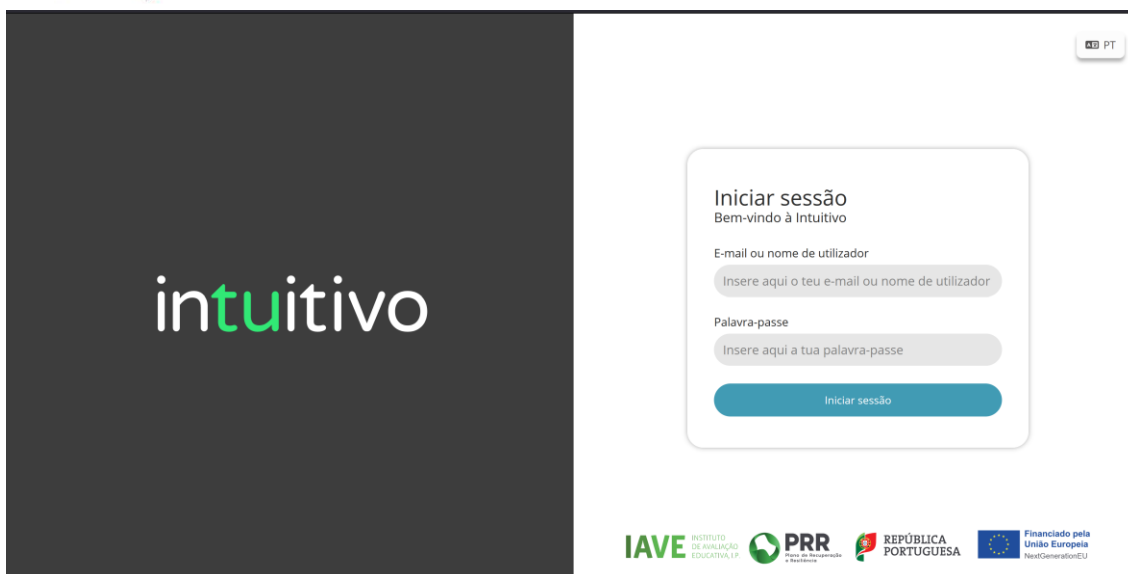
intuitivo

PT

Iniciar sessão
Bem-vindo à Intuitivo

E-mail ou nome de utilizador
Insere aqui o teu e-mail ou nome de utilizador

Palavra-passe
Insere aqui a tua palavra-passe

Iniciar sessão

IAVE INSTITUTO DE AVALIAÇÃO EDUCATIVA, I.P.

PRR Plano de Recuperação e Resiliência

REPÚBLICA PORTUGUESA

Financiado pela União Europeia
NextGenerationEU